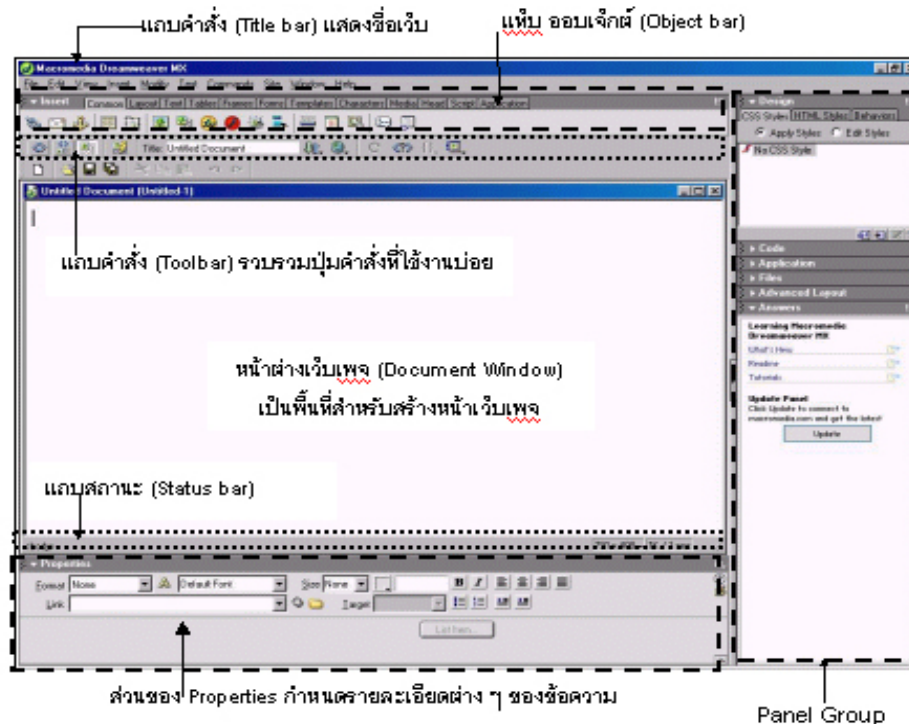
แถบคำสั่ง (Title bar) แสดงชื่อเว็บ

แท็บ ออบเจ็กต์ (Object bar)

Macromedia Dreamweaver MX

File Edit View Insert Modify Text Commands Site Window Help

Insert Common Layout Text Tables Frames Forms Templates Characters Media Head Script Application

Title: Untitled Document

Untitled Document (Untitled-1)

แถบคำสั่ง (Toolbar) รวบรวมปุ่มคำสั่งที่ใช้งานบ่อย

หน้าต่างเว็บเพจ (Document Window)

เป็นพื้นที่สำหรับสร้างหน้าเว็บเพจ

แถบสถานะ (Status bar)

Properties

Format None

Default Font

Size None

Link

Target

List Item...

ส่วนของ Properties กำหนดรายละเอียดต่าง ๆ ของข้อความ

Design

CSS Styles HTML Styles Behaviors

Apply Styles Edit Styles

No CSS Style

Code

Application

Files

Advanced Layout

Answers

Learning Macromedia Dreamweaver MX

What's New

Readme

Tutorials

Update Panel

Click Update to connect to macromedia.com and get the latest

Update

Panel Group